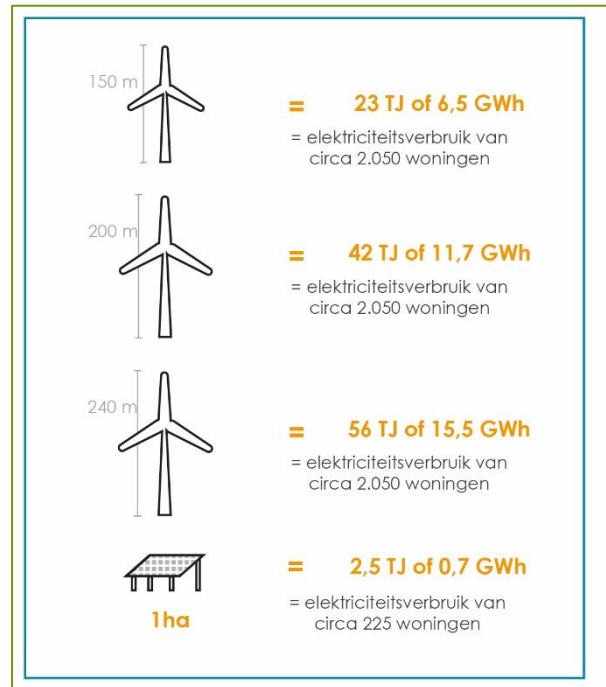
150 m

= 23 TJ of 6,5 GWh

= elektriciteitsverbruik van circa 2.050 woningen

200 m

= 42 TJ of 11,7 GWh

= elektriciteitsverbruik van circa 2.050 woningen

240 m

= 56 TJ of 15,5 GWh

= elektriciteitsverbruik van circa 2.050 woningen

1ha

= 2,5 TJ of 0,7 GWh

= elektriciteitsverbruik van circa 225 woningen